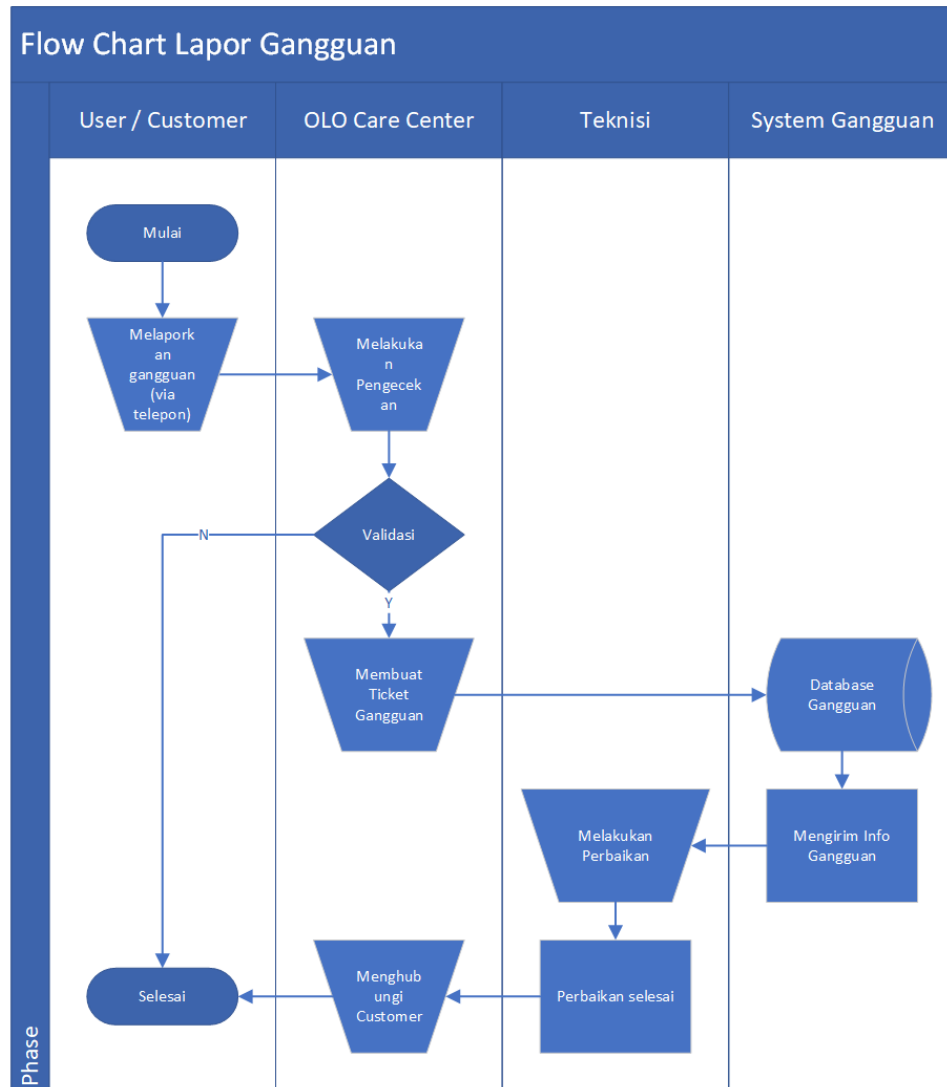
Flow Chart Lapor Gangguan

| User / Customer | OLO Care Center | Teknisi | System Gangguan |
|---|---|---|---|

Phase

Mulai

Melaporkan gangguan (via telepon)

Melakukan Pengecekan

Validasi

N

Y

Membuat Ticket Gangguan

Database Gangguan

Mengirim Info Gangguan

Melakukan Perbaikan

Perbaikan selesai

Menghubungi Customer

Selesai